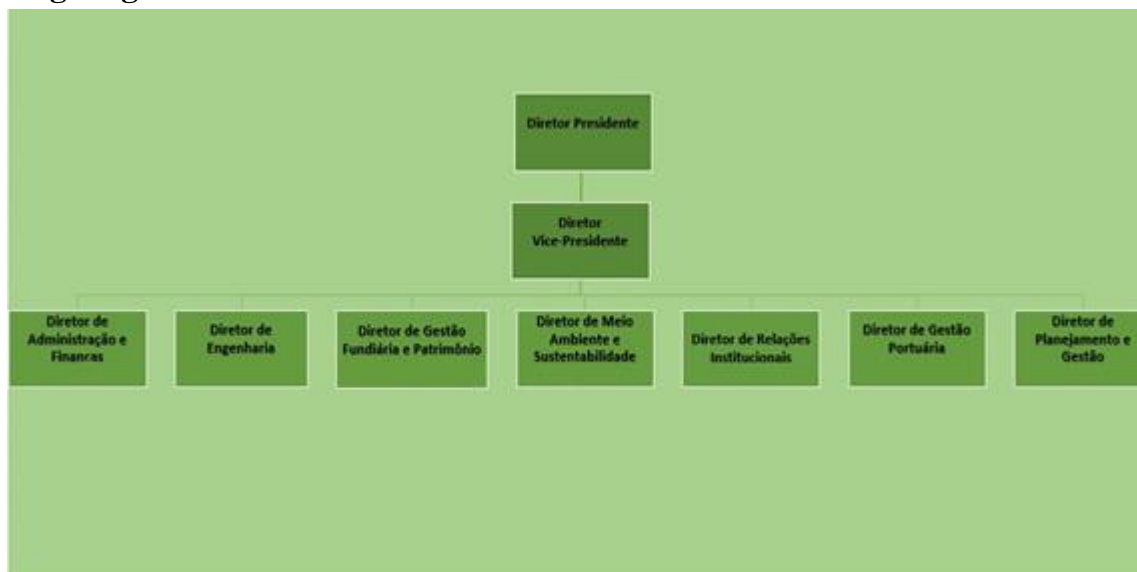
Diretor Presidente

Diretor Vice-Presidente

Diretor de Administração e Finanças

Diretor de Engenharia

Diretor de Gestão Fundiária e Patrimônio

Diretor de Meio Ambiente e Sustentabilidade

Diretor de Relações Institucionais

Diretor de Gestão Portuária

Diretor de Planejamento e Gestão